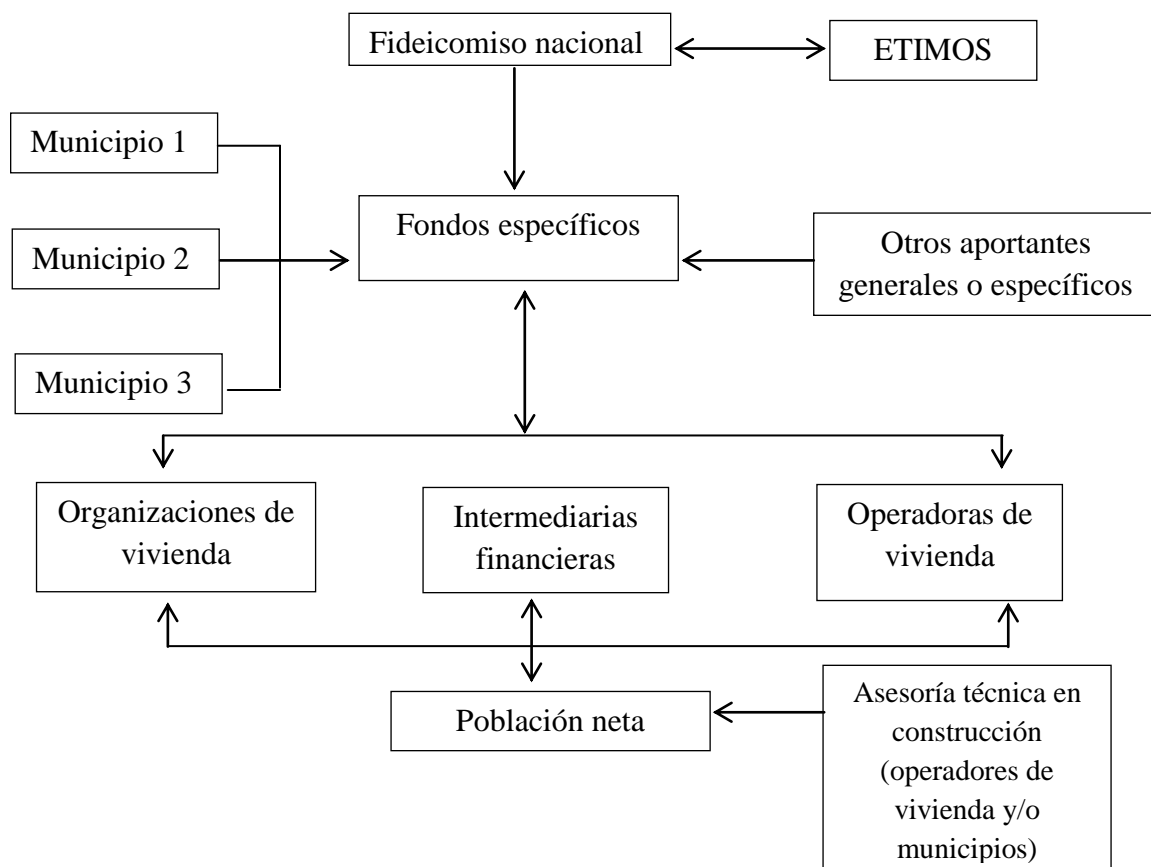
Fideicomiso nacional

ETIMOS

Municipio 1

Municipio 2

Municipio 3

Fondos específicos

Otros aportantes generales o específicos

Organizaciones de vivienda

Intermediarias financieras

Operadoras de vivienda

Población neta

Asesoría técnica en construcción (operadores de vivienda y/o municipios)